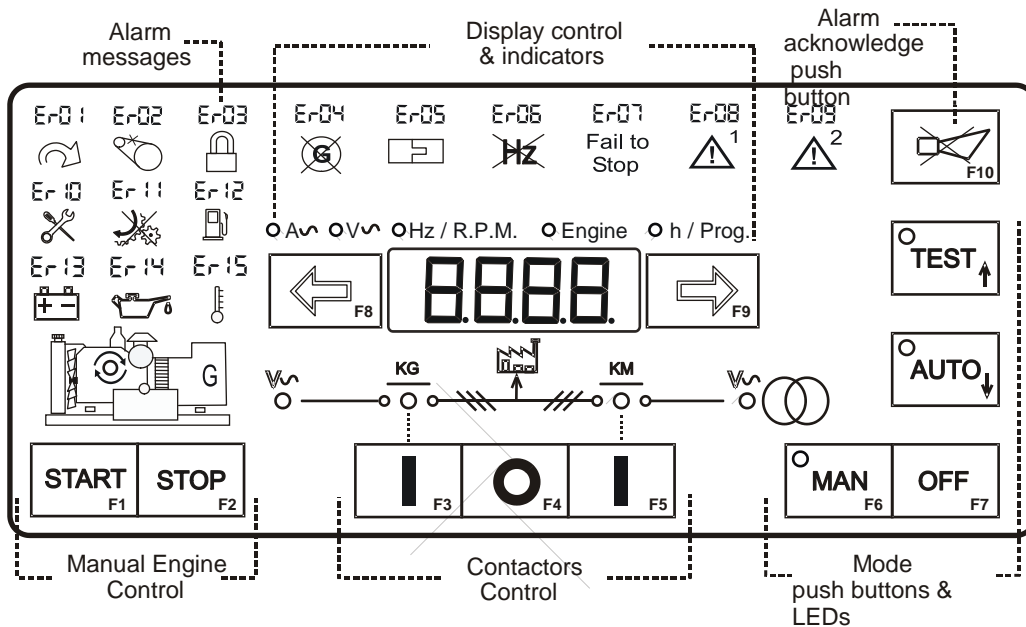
Alarm messages

Display control & indicators

Alarm acknowledge push button

Er01 Er02 Er03

Er04 Er05 Er06 Er07 Er08 Er09

Fail to Stop

1

2

F10

Er10 Er11 Er12

Er13 Er14 Er15

A∿ V∿ Hz / R.P.M. Engine h / Prog.

F8

8.8.8.8.

F9

TEST

AUTO

G

V∿

KG

KM

V∿

START F1

STOP F2

F3

F4

F5

MAN F6

OFF F7

Manual Engine Control

Contactors Control

Mode push buttons & LEDs